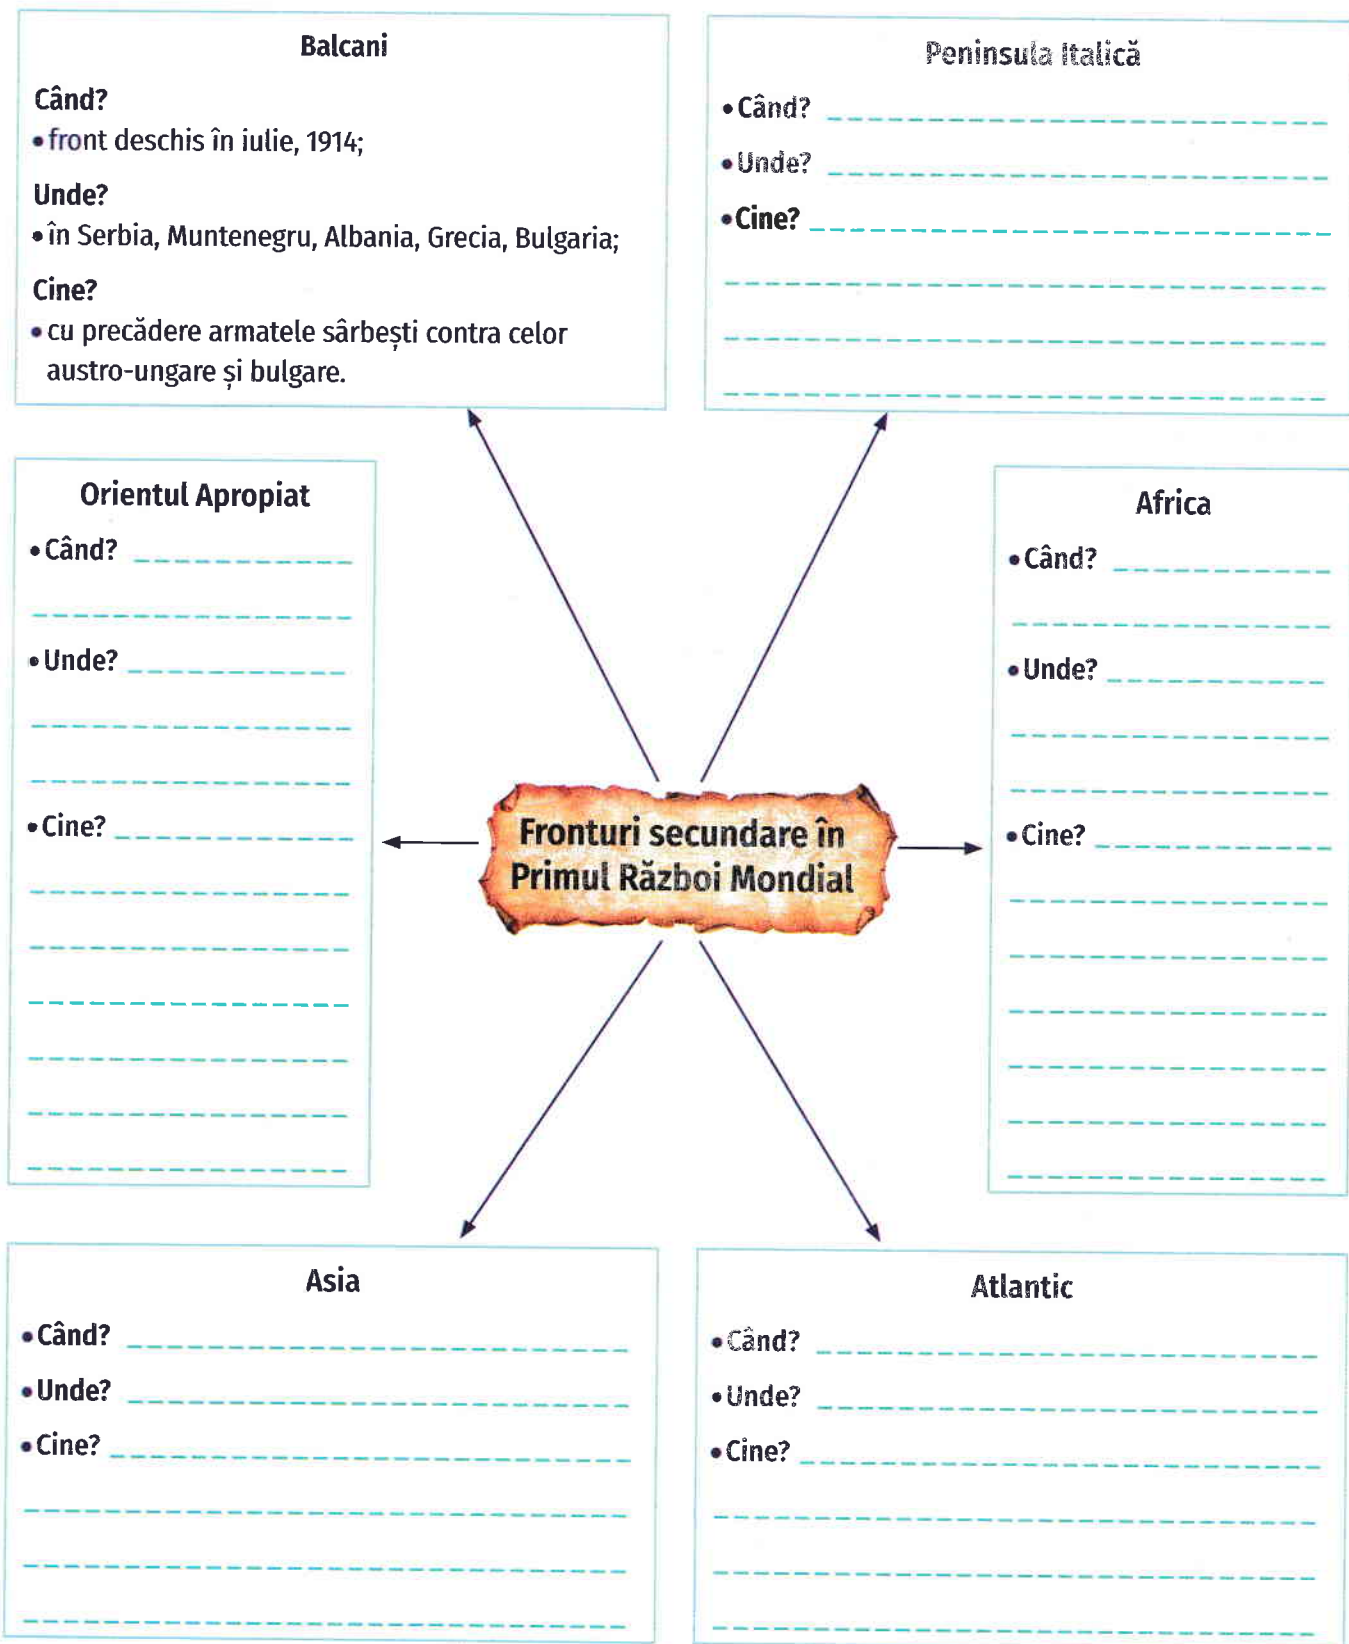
Balcani

Când?
• front deschis în iulie, 1914;

Unde?
• în Serbia, Muntenegru, Albania, Grecia, Bulgaria;

Cine?
• cu precădere armatele sârbești contra celor austro-ungare și bulgare.

Peninsula Italică

• Când? ____________________
• Unde? ____________________
• Cine? ____________________
____________________
____________________
____________________

Orientul Apropiat

• Când? ____________
____________
• Unde? ____________
____________
____________
• Cine? ____________
____________
____________
____________
____________
____________
____________

Fronturi secundare în Primul Război Mondial

Africa

• Când? ____________
____________
• Unde? ____________
____________
____________
• Cine? ____________
____________
____________
____________
____________
____________
____________

Asia

• Când? ____________________
• Unde? ____________________
• Cine? ____________________
____________________
____________________
____________________

Atlantic

• Când? ____________________
• Unde? ____________________
• Cine? ____________________
____________________
____________________
____________________